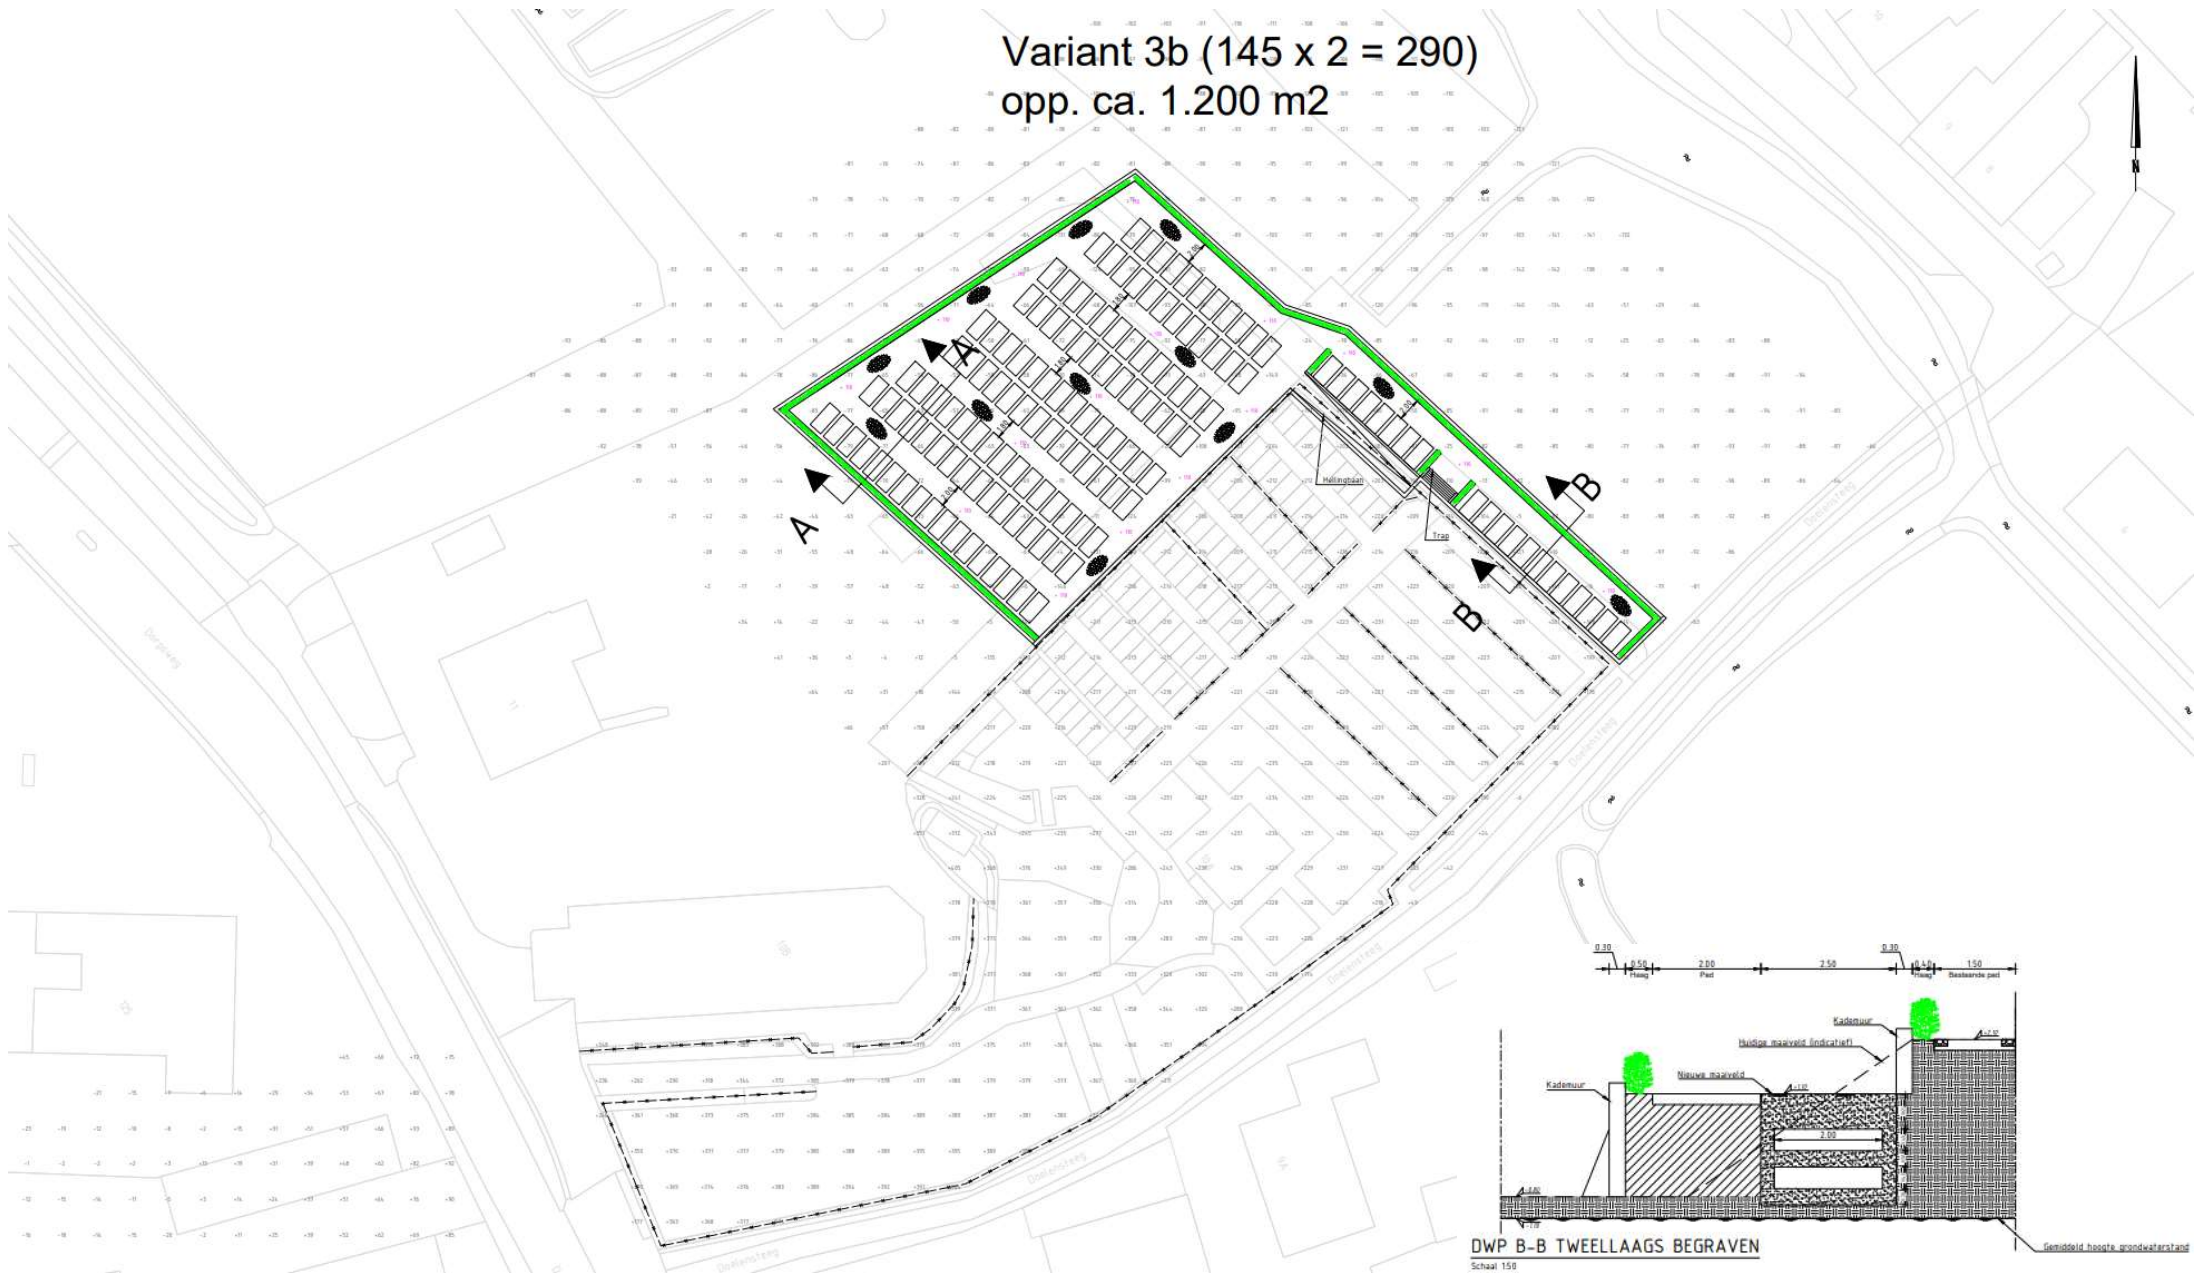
Variant 3b (145 x 2 = 290)
opp. ca. 1.200 m2

N

A

A

B

B

Hellingbaan

Trap

Doelensteeg

Doelensteeg

Doelensteeg

Doelensteeg

0.30

0.50
Haag

2.00
Pad

2.50

0.30

0.40
Haag

1.50
Bestaande pad

Kademuur

Huidige maaiveld (indicatief)

Nieuwe maaiveld

Kademuur

2.00

Gemiddeld hoogte grondwaterstand

DWP B-B TWEELLAAGS BEGRAVEN
Schaal 1:50